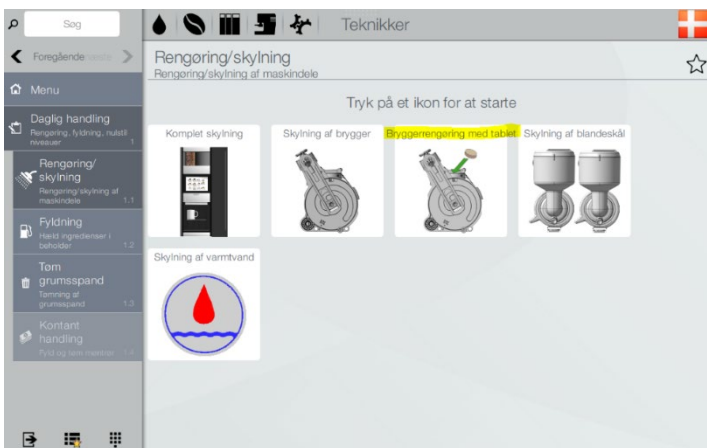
Søg

Foregående Næste

Menu

Daglig handling
Rengøring, fyldning, nulstil niveauer 1

Rengøring/skylning
Rengøring/skylning af maskindele 1.1

Fyldning
Hæld ingredienser i beholder 1.2

Tøm grumsspand
Tømning af grumsspand 1.3

Kontant handling
Fyld og tøm mønter 1.4

Teknikker

Rengøring/skylning
Rengøring/skylning af maskindele

Tryk på et ikon for at starte

Komplet skylning

Skylning af brygger

Bryggerrengøring med tablet

Skylning af blandeskål

Skylning af varmtvand